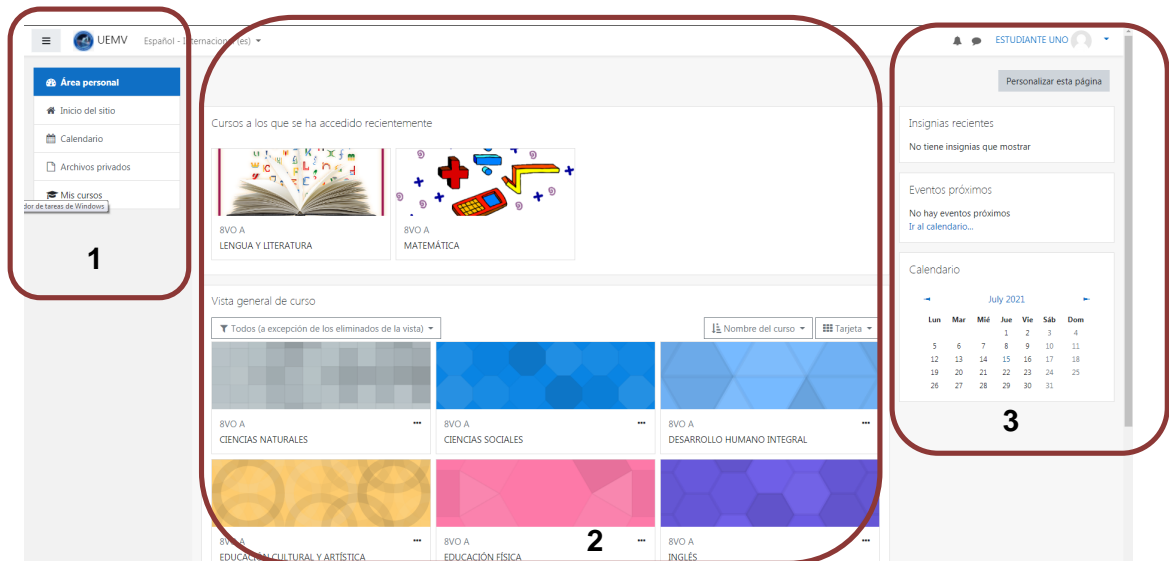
≡ UEMV Español - Internacional (es) ▾

ESTUDIANTE UNO ▾

Área personal
Inicio del sitio
Calendario
Archivos privados
Mis cursos
dor de tareas de Windows

1

Cursos a los que se ha accedido recientemente

8VO A
LENGUA Y LITERATURA

8VO A
MATEMÁTICA

Vista general de curso

Todos (a excepción de los eliminados de la vista) ▾

Nombre del curso ▾

Tarjeta ▾

8VO A
CIENCIAS NATURALES

8VO A
CIENCIAS SOCIALES

8VO A
DESARROLLO HUMANO INTEGRAL

8VO A
EDUCACIÓN CULTURAL Y ARTÍSTICA

8VO A
EDUCACIÓN FÍSICA

8VO A
INGLÉS

2

Personalizar esta página

Insignias recientes
No tiene insignias que mostrar

Eventos próximos
No hay eventos próximos
Ir al calendario...

Calendario

◄ July 2021 ►

| Lun | Mar | Mié | Jue | Vie | Sáb | Dom |
|---|---|---|---|---|---|---|
| | | | 1 | 2 | 3 | 4 |
| 5 | 6 | 7 | 8 | 9 | 10 | 11 |
| 12 | 13 | 14 | 15 | 16 | 17 | 18 |
| 19 | 20 | 21 | 22 | 23 | 24 | 25 |
| 26 | 27 | 28 | 29 | 30 | 31 | |

3